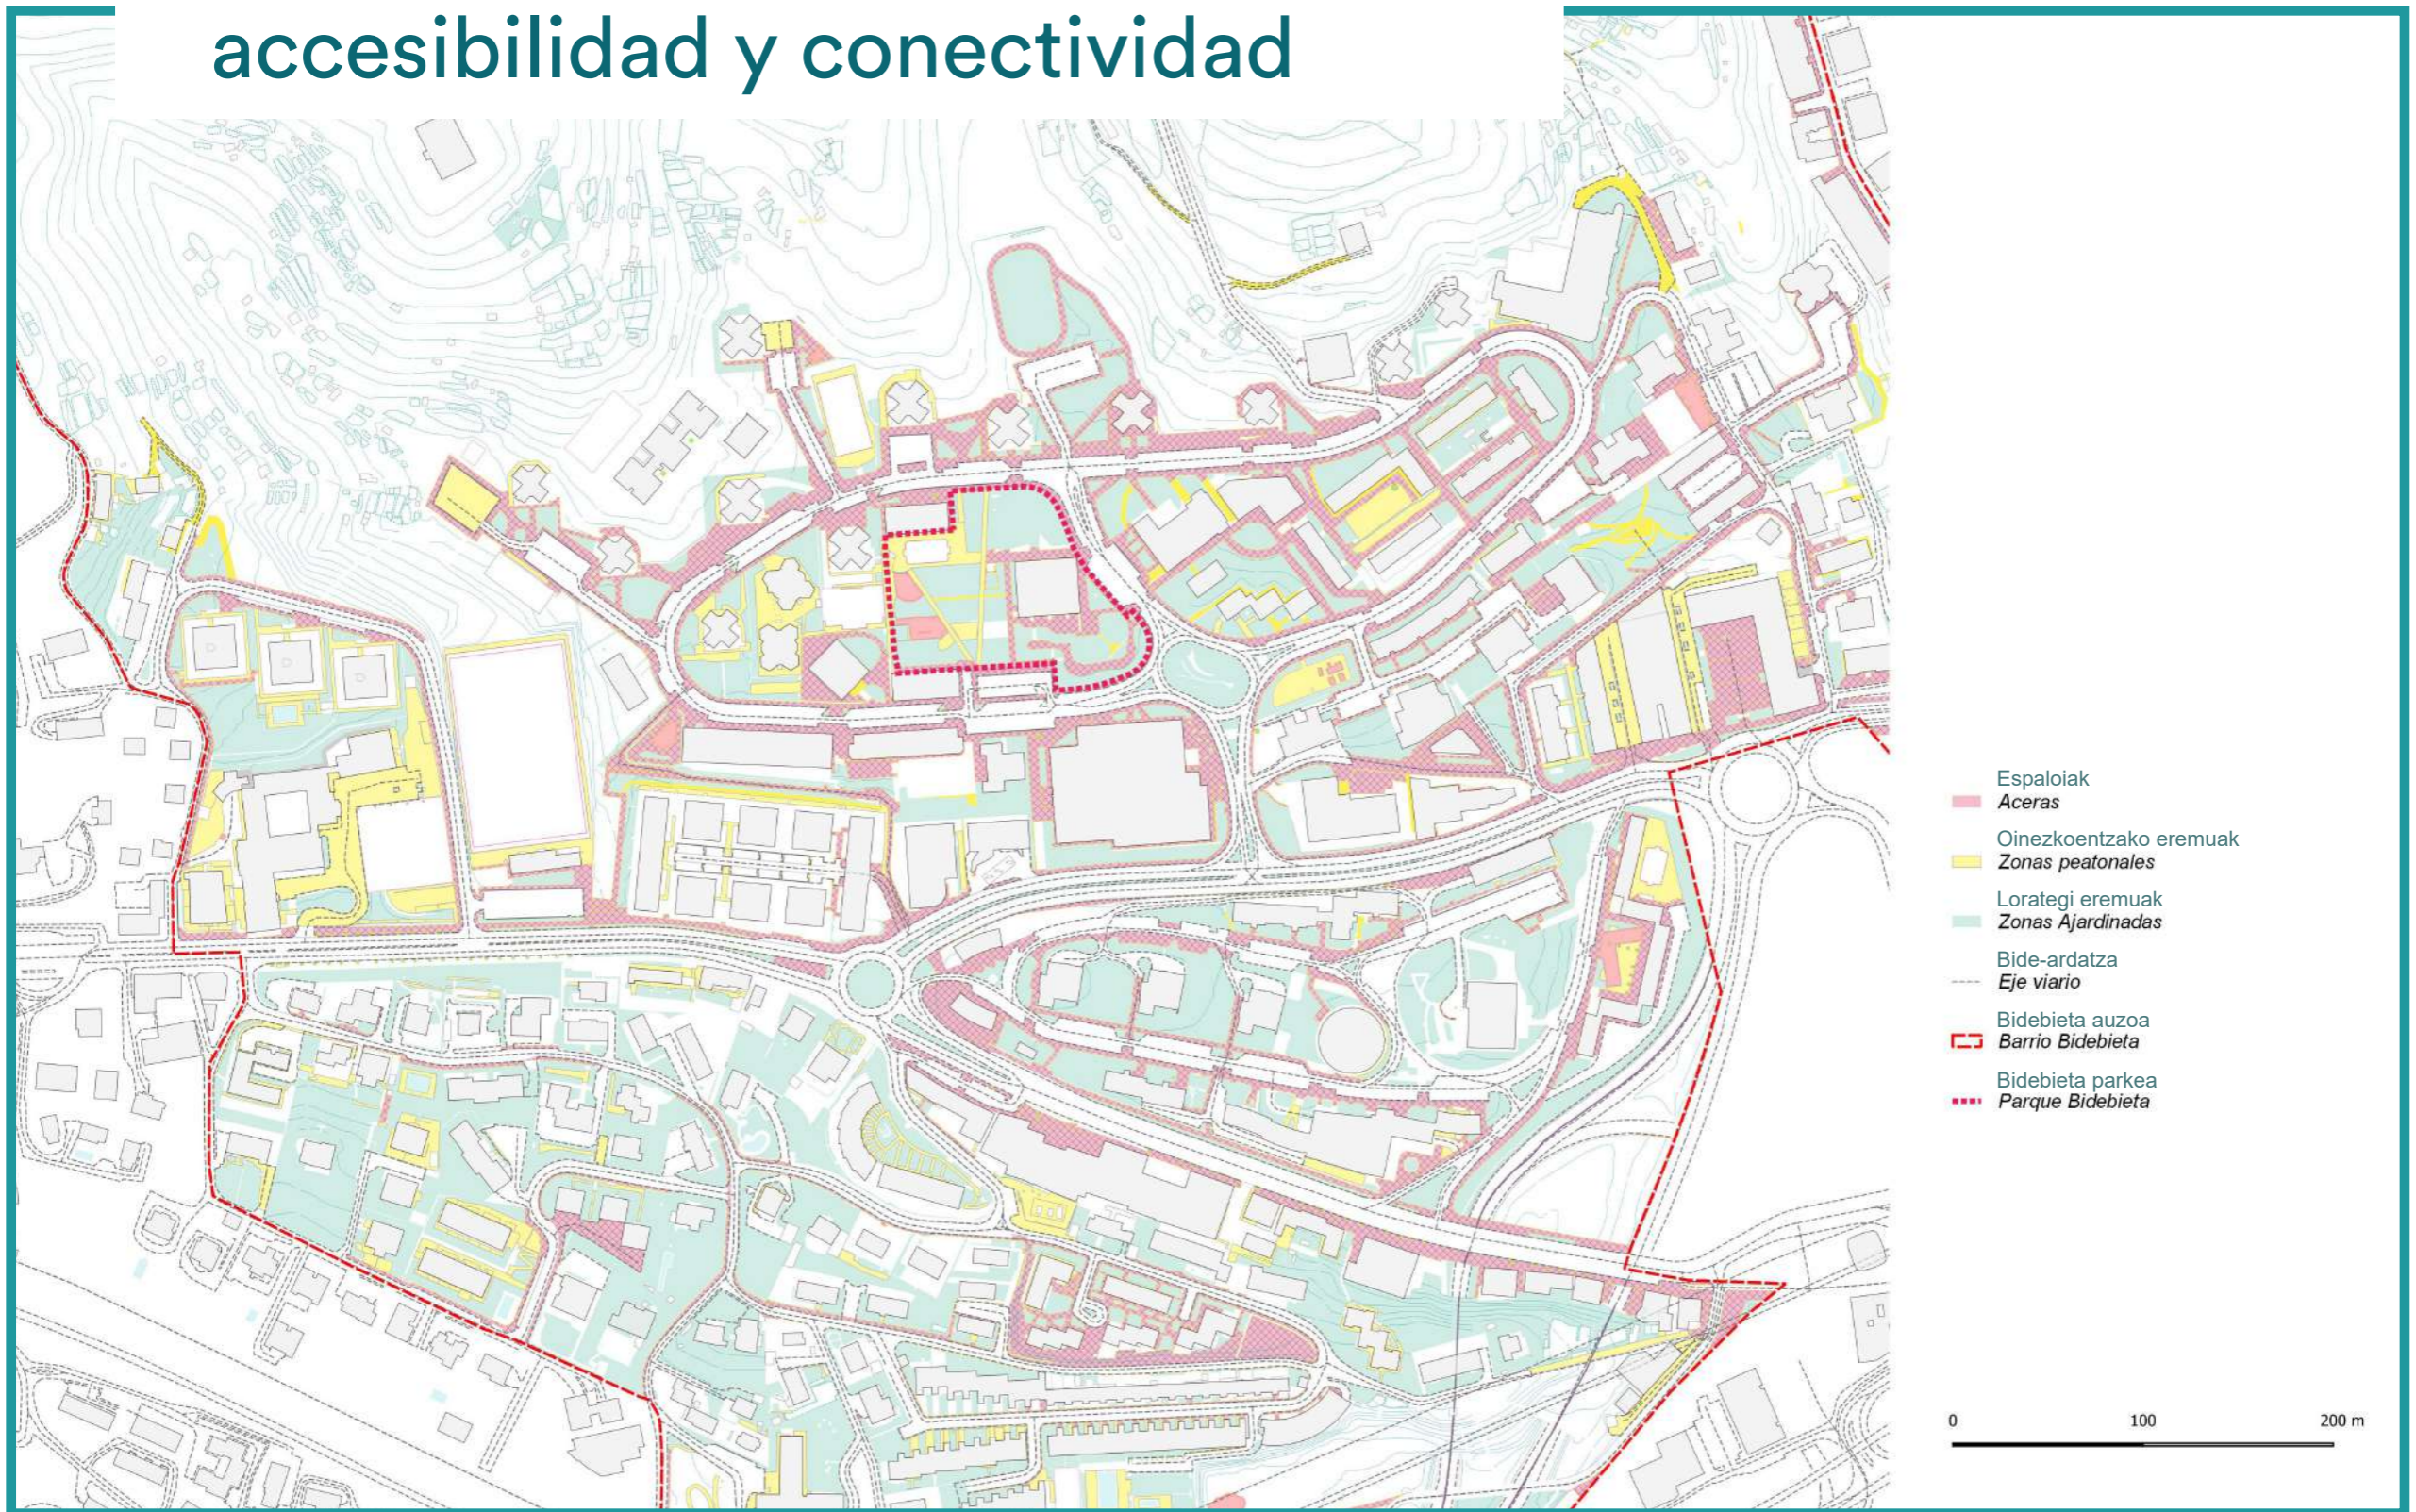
accesibilidad y conectividad

Espaloiak
Aceras

Oinezkoentzako eremuak
Zonas peatonales

Lorategi eremuak
Zonas Ajardinadas

Bide-ardatza
Eje viario

Bidebieta auzoa
Barrio Bidebieta

Bidebieta parkea
Parque Bidebieta

0 100 200 m